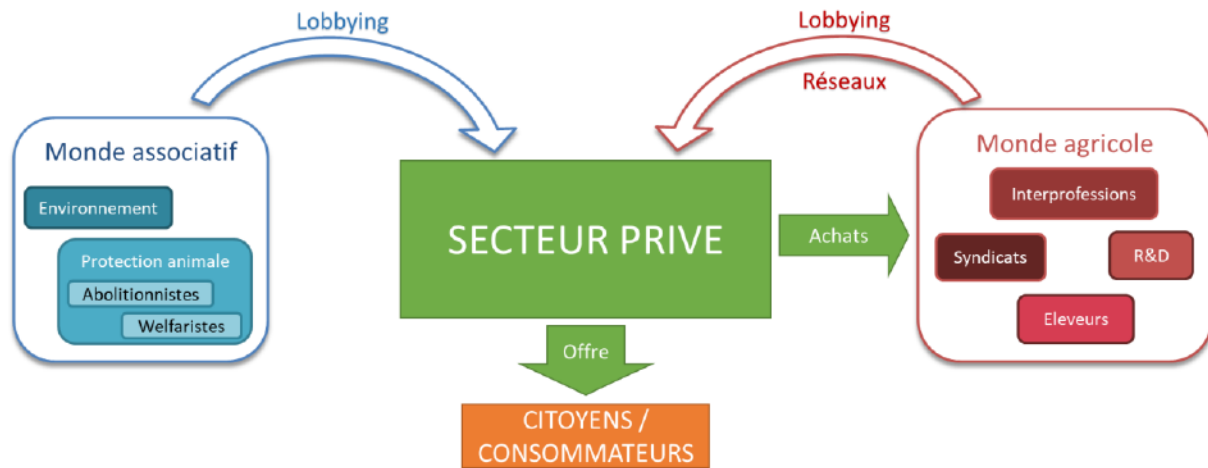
Lobbying

Lobbying

Réseaux

Monde associatif

Environnement

Protection animale

Abolitionnistes

Welfaristes

SECTEUR PRIVE

Achats

Monde agricole

Interprofessions

Syndicats

R&D

Eleveurs

Offre

CITOYENS / CONSOMMATEURS